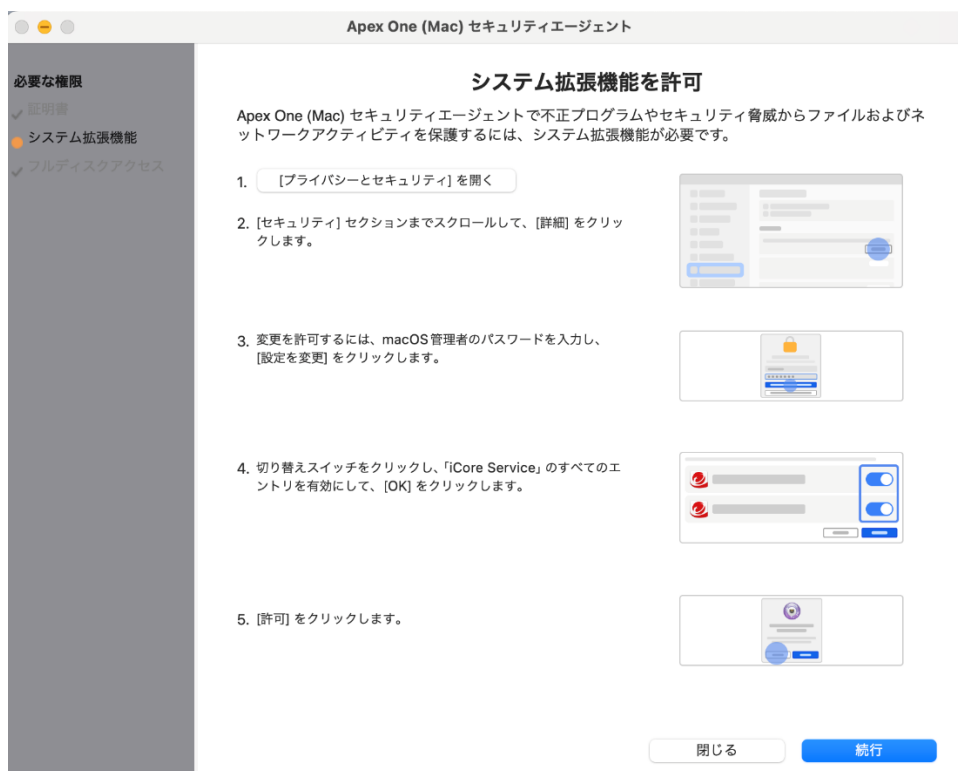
Apex One (Mac) セキュリティエージェント

必要な権限
証明書
システム拡張機能
フルディスクアクセス

システム拡張機能を許可

Apex One (Mac) セキュリティエージェントで不正プログラムやセキュリティ脅威からファイルおよびネットワークアクティビティを保護するには、システム拡張機能が必要です。

1. [プライバシーとセキュリティ] を開く

2. [セキュリティ] セクションまでスクロールして、[詳細] をクリックします。

3. 変更を許可するには、macOS 管理者のパスワードを入力し、[設定を変更] をクリックします。

4. 切り替えスイッチをクリックし、「iCore Service」のすべてのエントリを有効にして、[OK] をクリックします。

5. [許可] をクリックします。

閉じる
続行